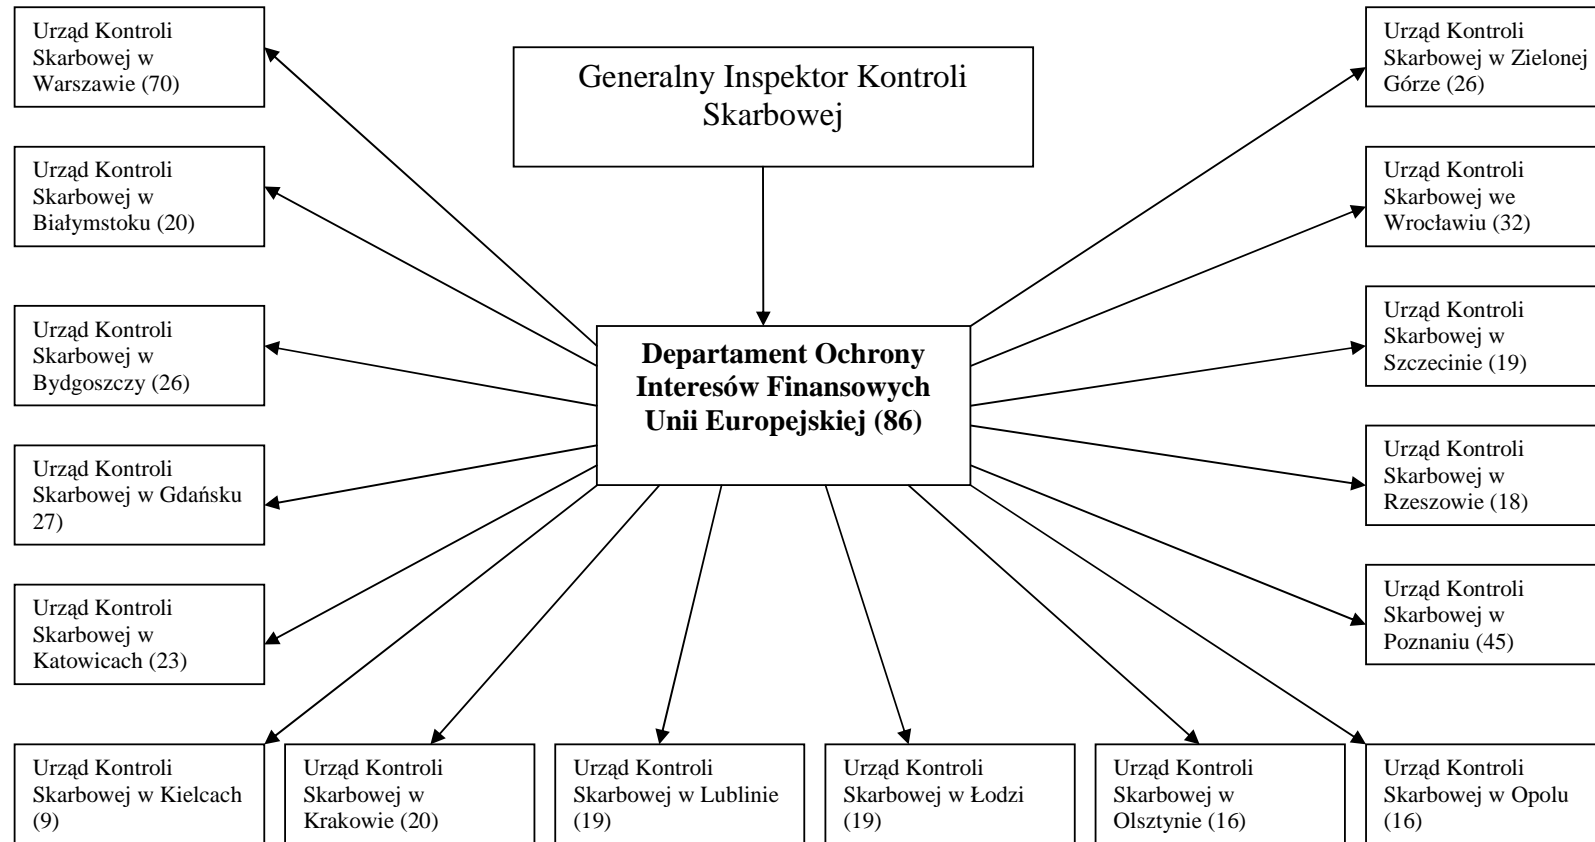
Urząd Kontroli Skarbowej w Warszawie (70)

Generalny Inspektor Kontroli Skarbowej

Urząd Kontroli Skarbowej w Zielonej Górze (26)

Urząd Kontroli Skarbowej w Białymstoku (20)

Urząd Kontroli Skarbowej we Wrocławiu (32)

Urząd Kontroli Skarbowej w Bydgoszczy (26)

**Departament Ochrony Interesów Finansowych Unii Europejskiej (86)**

Urząd Kontroli Skarbowej w Szczecinie (19)

Urząd Kontroli Skarbowej w Gdańsku 27)

Urząd Kontroli Skarbowej w Rzeszowie (18)

Urząd Kontroli Skarbowej w Katowicach (23)

Urząd Kontroli Skarbowej w Poznaniu (45)

Urząd Kontroli Skarbowej w Kielcach (9)

Urząd Kontroli Skarbowej w Krakowie (20)

Urząd Kontroli Skarbowej w Lublinie (19)

Urząd Kontroli Skarbowej w Łodzi (19)

Urząd Kontroli Skarbowej w Olsztynie (16)

Urząd Kontroli Skarbowej w Opolu (16)